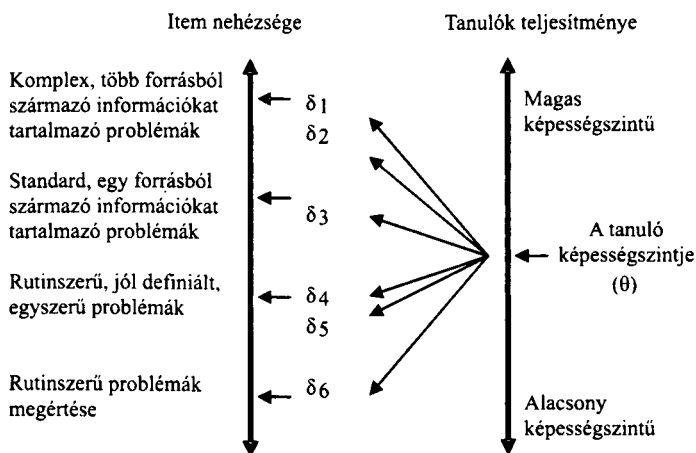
Item nehézsége

Tanulók teljesítménye

Komplex, több forrásból származó információkat tartalmazó problémák

$\delta_1$

$\delta_2$

Magas képességszintű

Standard, egy forrásból származó információkat tartalmazó problémák

$\delta_3$

A tanuló képességszintje ($\theta$)

Rutinszerű, jól definiált, egyszerű problémák

$\delta_4$

$\delta_5$

Rutinszerű problémák megértése

$\delta_6$

Alacsony képességszintű